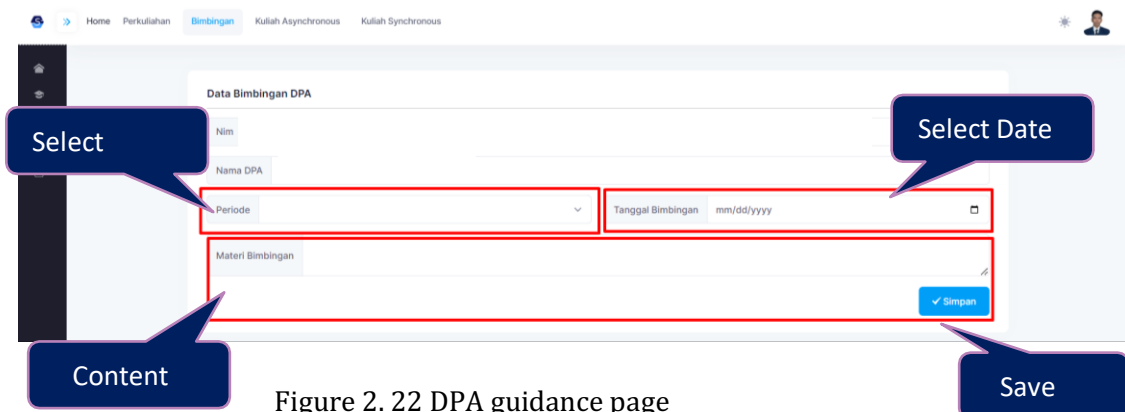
Home Perkuliahan Bimbingan Kuliah Asynchronous Kuliah Synchronous

Data Bimbingan DPA

Select

Select Date

Nim

Nama DPA

Periode

Tanggal Bimbingan mm/dd/yyyy

Materi Bimbingan

✓ Simpan

Content

Save

Figure 2. 22 DPA guidance page